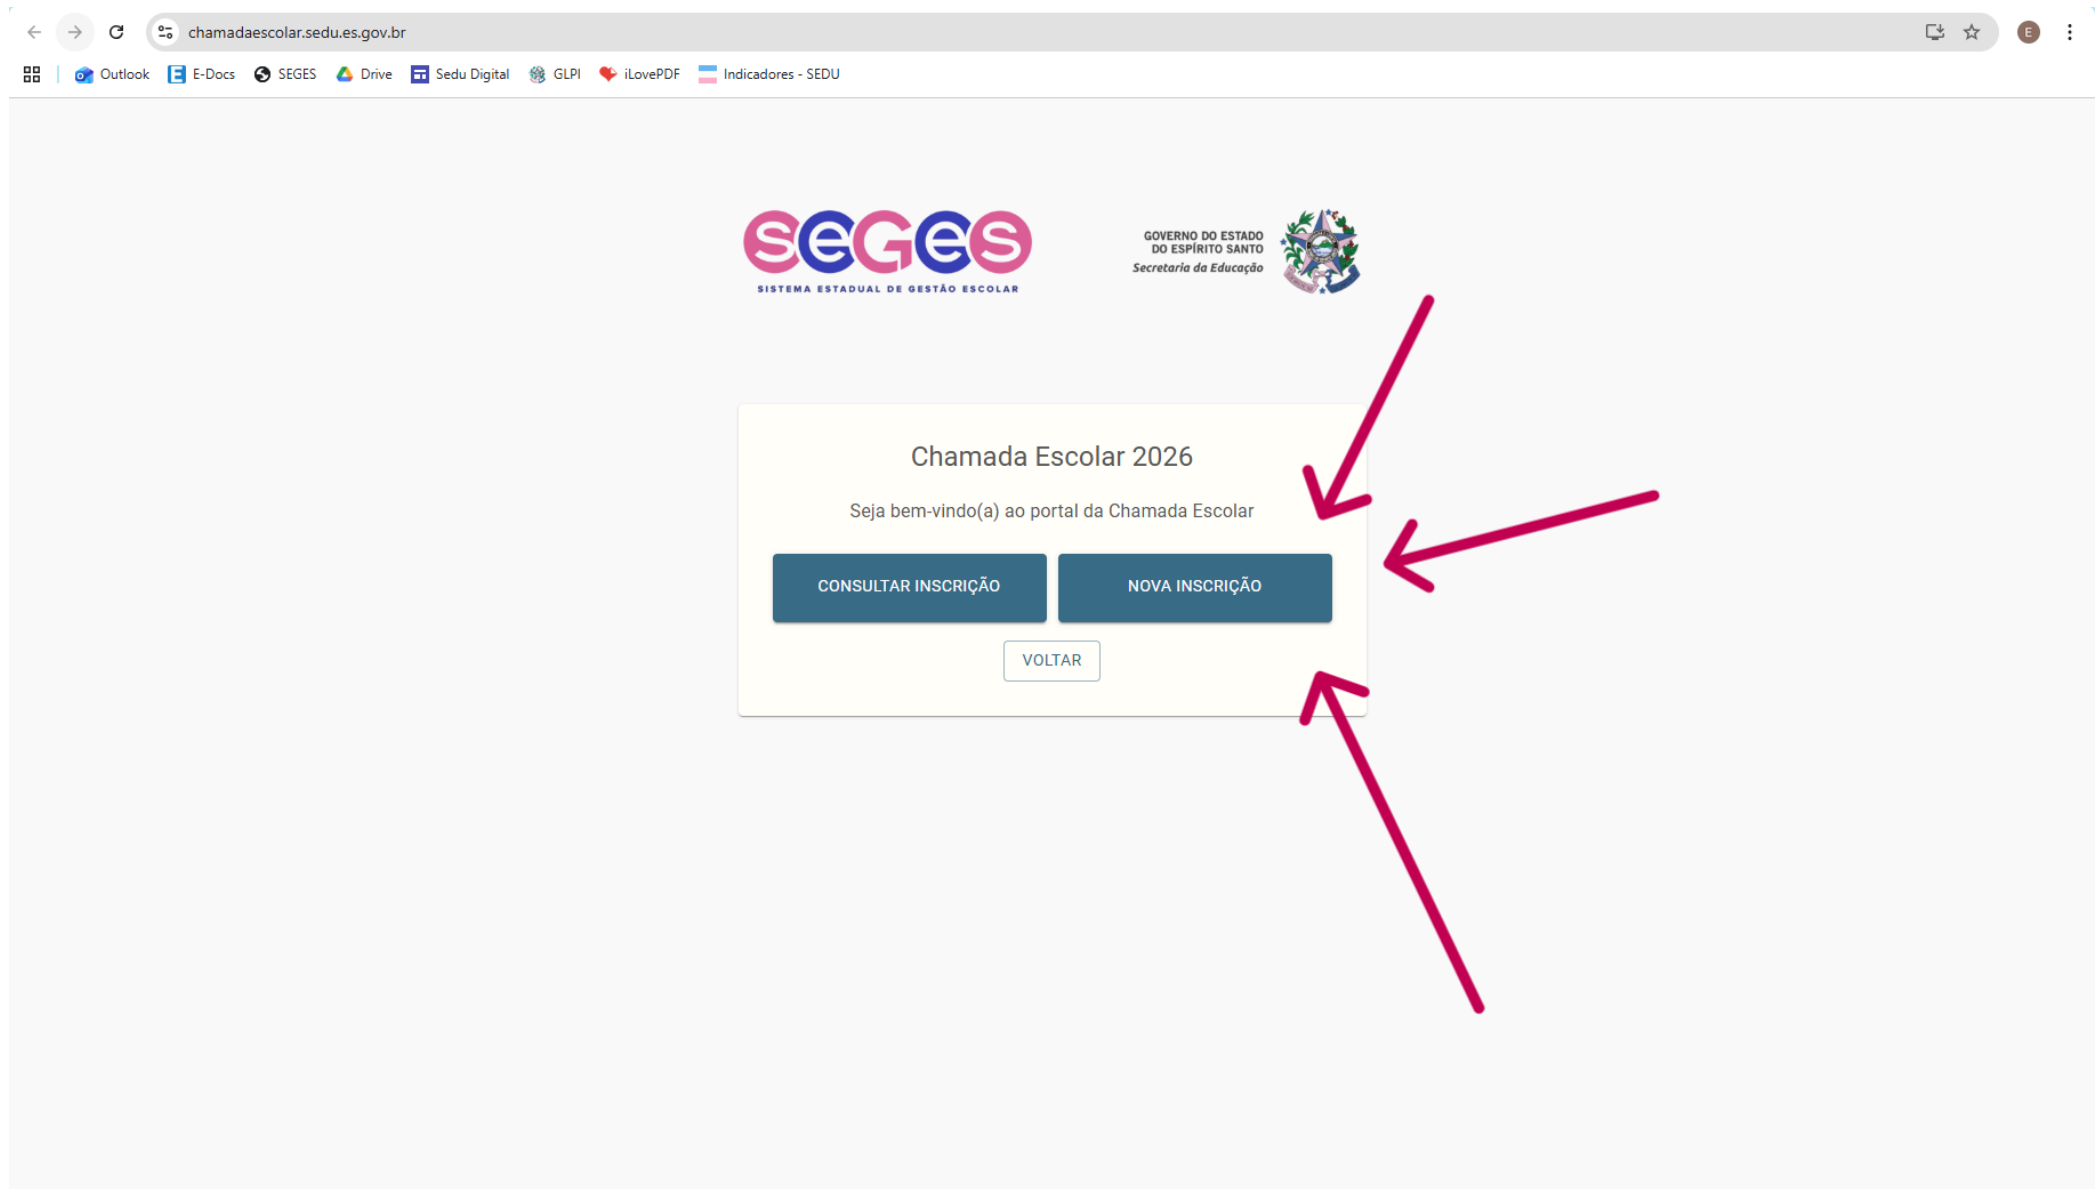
chamadaescolar.sedu.es.gov.br

Outlook E-Docs SEGES Drive Sedu Digital GLPI iLovePDF Indicadores - SEDU

E

SEGES
SISTEMA ESTADUAL DE GESTÃO ESCOLAR

GOVERNO DO ESTADO DO ESPÍRITO SANTO
Secretaria da Educação

Chamada Escolar 2026

Seja bem-vindo(a) ao portal da Chamada Escolar

CONSULTAR INSCRIÇÃO

NOVA INSCRIÇÃO

VOLTAR